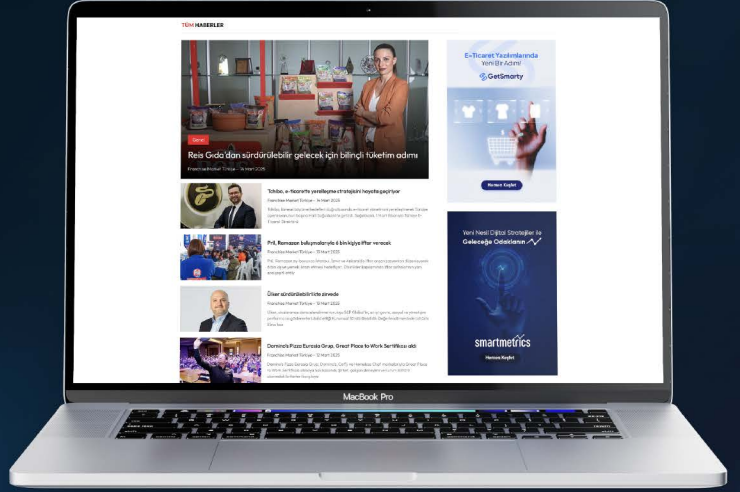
TÜM HABERLER

Genel

Reis Gıda'dan sürdürülebilir gelecek için bilinçli tüketim adımı

Franchise Market Türkiye - 14 Mart 2025

Tchibo, e-ticarette yenilikçime stratejisini hayata geçiriyor

Franchise Market Türkiye - 14 Mart 2025

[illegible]

P&I, Ramazan buluşmalarıyla 6 bin kişiye iftar verecek

Franchise Market Türkiye - 13 Mart 2025

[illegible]

Ülker sürdürülebilirlikte zirvede

Franchise Market Türkiye - 13 Mart 2025

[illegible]

Domino's Pizza Eurasia Grup, Great Place to Work Sertifikası aldı

Franchise Market Türkiye - 12 Mart 2025

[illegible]

E-Ticaret Yazılımlarında Yeni Bir Adım!

GetSmarty

Hemen Keşfet

Yeni Nesil Dijital Stratejiler ile Geleceğe Odaklanın

smartmetrics

Hemen Keşfet

MacBook Pro